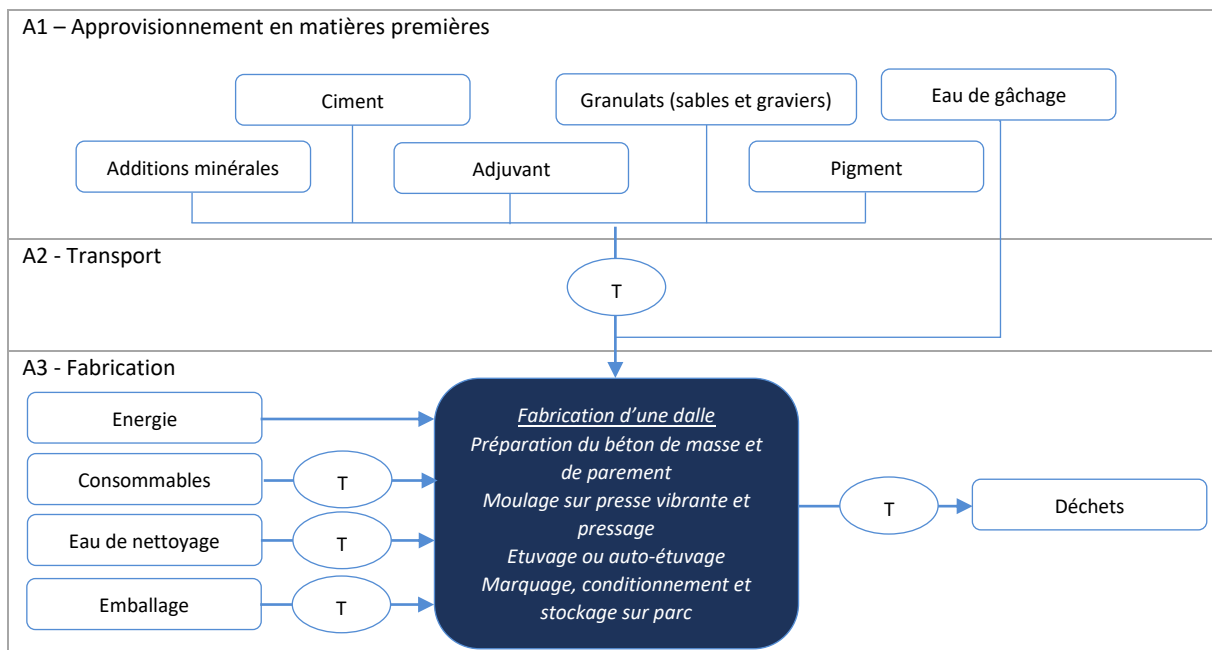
A1 – Approvisionnement en matières premières

Ciment

Granulats (sables et graviers)

Eau de gâchage

Additions minérales

Adjuvant

Pigment

A2 - Transport

T

A3 - Fabrication

Energie

Consommables

T

Eau de nettoyage

T

Emballage

T

Fabrication d'une dalle
Préparation du béton de masse et de parement
Moulage sur presse vibrante et pressage
Etuvage ou auto-étuvage
Marquage, conditionnement et stockage sur parc

T

Déchets